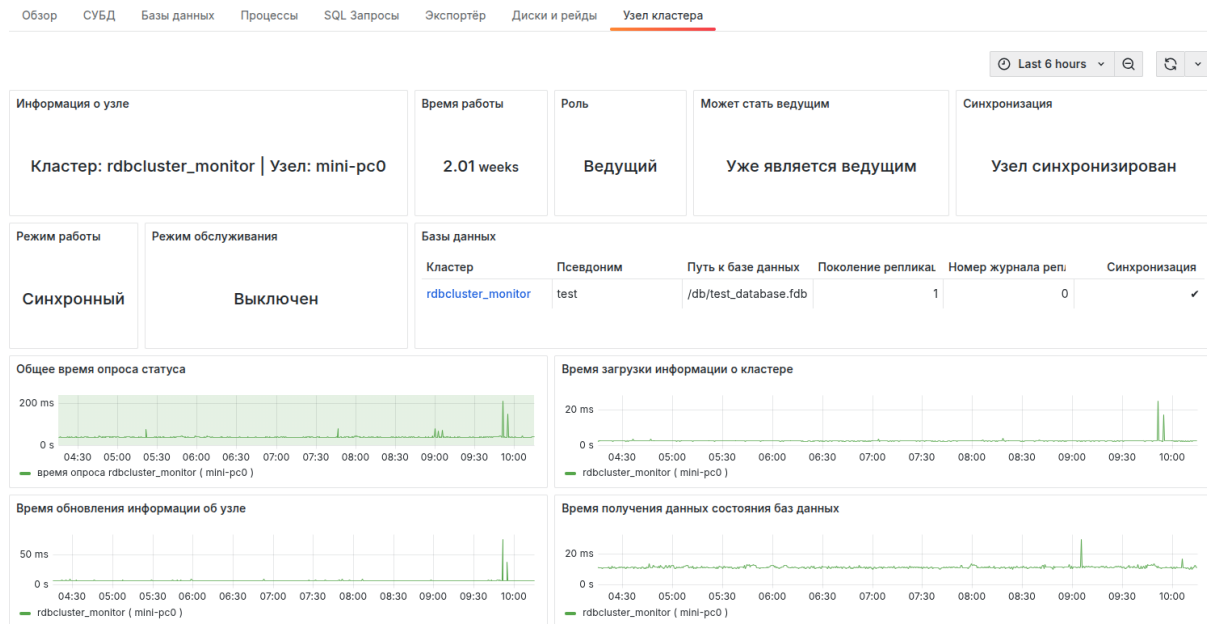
Обзор СУБД Базы данных Процессы SQL Запросы Экспортёр Диски и рейды Узел кластера

Last 6 hours

Информация о узле

Кластер: rdbcluster_monitor | Узел: mini-pc0

Время работы

2.01 weeks

Роль

Ведущий

Может стать ведущим

Уже является ведущим

Синхронизация

Узел синхронизирован

Режим работы

Синхронный

Режим обслуживания

Выключен

Базы данных

| Кластер | Псевдоним | Путь к базе данных | Поколение репликац | Номер журнала репл | Синхронизация |
|---|---|---|---|---|---|
| rdbcluster_monitor | test | /db/test_database.fdb | 1 | 0 | ✔ |

Общее время опроса статуса

200 ms
0 s
04:30 05:00 05:30 06:00 06:30 07:00 07:30 08:00 08:30 09:00 09:30 10:00
время опроса rdbcluster_monitor ( mini-pc0 )

Время загрузки информации о кластере

20 ms
0 s
04:30 05:00 05:30 06:00 06:30 07:00 07:30 08:00 08:30 09:00 09:30 10:00
rdbcluster_monitor ( mini-pc0 )

Время обновления информации об узле

50 ms
0 s
04:30 05:00 05:30 06:00 06:30 07:00 07:30 08:00 08:30 09:00 09:30 10:00
rdbcluster_monitor ( mini-pc0 )

Время получения данных состояния баз данных

20 ms
0 s
04:30 05:00 05:30 06:00 06:30 07:00 07:30 08:00 08:30 09:00 09:30 10:00
rdbcluster_monitor ( mini-pc0 )